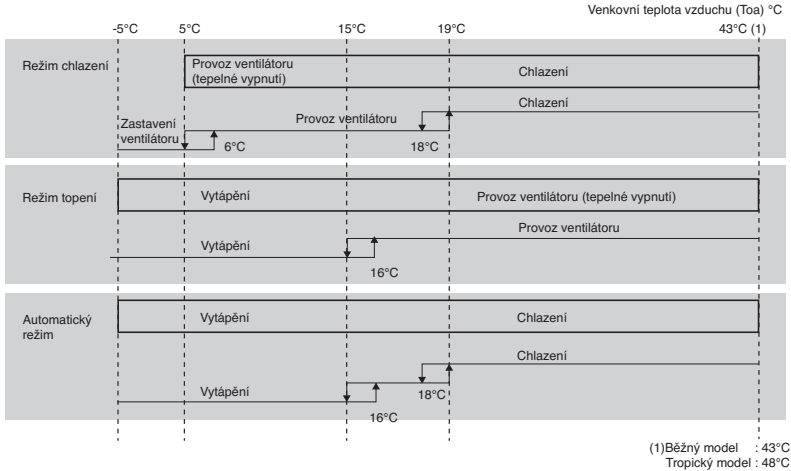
Venkovní teplota vzduchu (Toa) °C

-5°C 5°C 15°C 19°C 43°C (1)

Režim chlazení

Provoz ventilátoru (tepelné vypnutí)

Chlazení

Chlazení

Provoz ventilátoru

Zastavení ventilátoru

6°C

18°C

Režim topení

Vytápění

Provoz ventilátoru (tepelné vypnutí)

Provoz ventilátoru

Vytápění

16°C

Automatický režim

Vytápění

Chlazení

Chlazení

Vytápění

18°C

16°C

(1)Běžný model : 43°C
Tropický model : 48°C